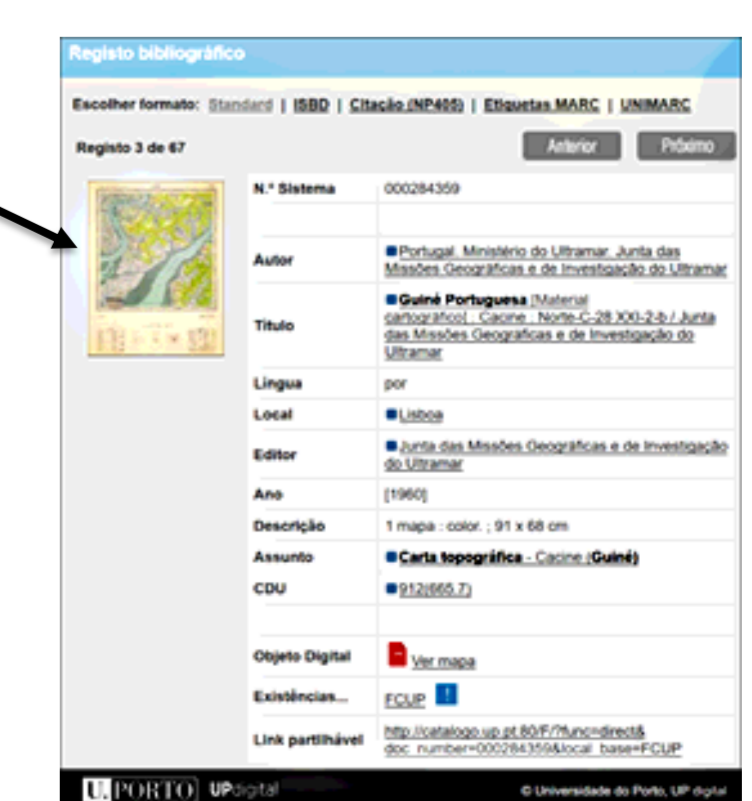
Registo bibliográfico

Escolher formato: Standard | ISBD | Citação (NP405) | Etiquetas MARC | UNIMARC

Registo 3 de 67

Anterior Próximo

| | |
|---|---|
| N.º Sistema | 000284359 |
| | |
| Autor | Portugal. Ministério do Ultramar. Junta das Missões Geográficas e de Investigação do Ultramar |
| Título | Guiné Portuguesa [Material cartográfico] : Cacine : Norte-C-28 XXI-2-b / Junta das Missões Geográficas e de Investigação do Ultramar |
| Língua | por |
| Local | Lisboa |
| Editor | Junta das Missões Geográficas e de Investigação do Ultramar |
| Ano | [1960] |
| Descrição | 1 mapa : color. ; 91 x 68 cm |
| Assunto | Carta topográfica - Cacine (Guiné) |
| CDU | 912(665.7) |
| | |
| Objeto Digital | Ver mapa |
| Existências... | FCUP |
| Link partilhável | http://catalogo.up.pt:80/F/?func=direct&doc_number=000284359&local_base=FCUP |

U.PORTO UPdigital

© Universidade do Porto, UP digital